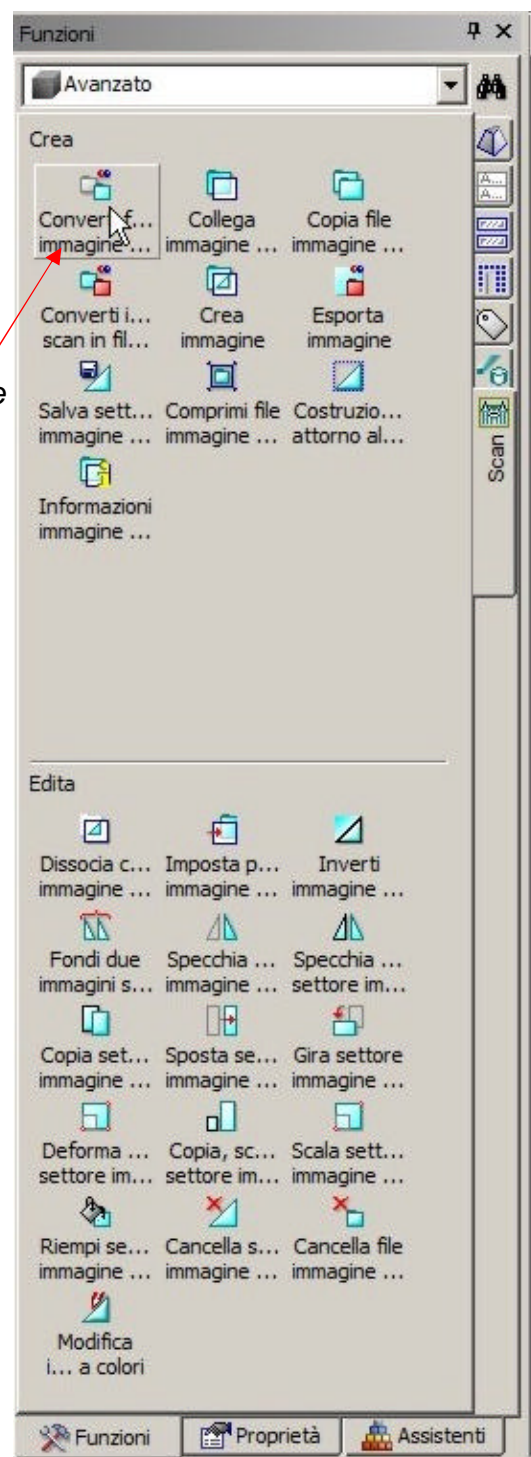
Funzioni

Avanzato

Crea

Convert f... immagine ...
Collega immagine ...
Copia file immagine ...
Converti i... scan in fil...
Crea immagine
Esporta immagine
Salva sett... immagine ...
Comprimi file immagine ...
Costruzio... attorno al...
Informazioni immagine ...

e

Scan

Edita

Dissocia c... immagine ...
Imposta p... immagine ...
Inverti immagine ...
Fondi due immagini s...
Specchia ... immagine ...
Specchia ... settore im...
Copia set... immagine ...
Sposta se... immagine ...
Gira settore immagine ...
Deforma ... settore im...
Copia, sc... settore im...
Scala sett... immagine ...
Riempi se... immagine ...
Cancella s... immagine ...
Cancella file immagine ...
Modifica i... a colori

Funzioni
Proprietà
Assistenti